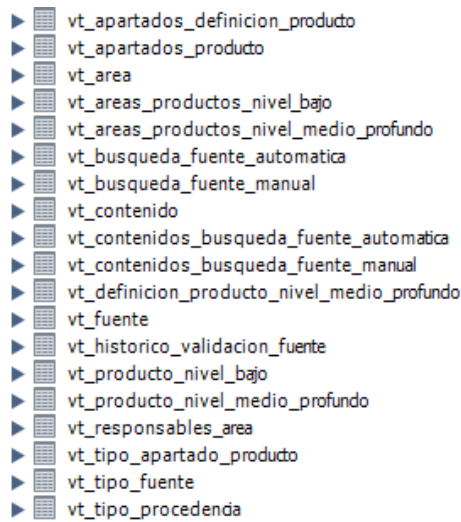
vt_apartados_definicion_producto
vt_apartados_producto
vt_area
vt_areas_productos_nivel_bajo
vt_areas_productos_nivel_medio_profundo
vt_busqueda_fuente_automatica
vt_busqueda_fuente_manual
vt_contenido
vt_contenidos_busqueda_fuente_automatica
vt_contenidos_busqueda_fuente_manual
vt_definicion_producto_nivel_medio_profundo
vt_fuente
vt_historico_validacion_fuente
vt_producto_nivel_bajo
vt_producto_nivel_medio_profundo
vt_responsables_area
vt_tipo_apartado_producto
vt_tipo_fuente
vt_tipo_procedencia